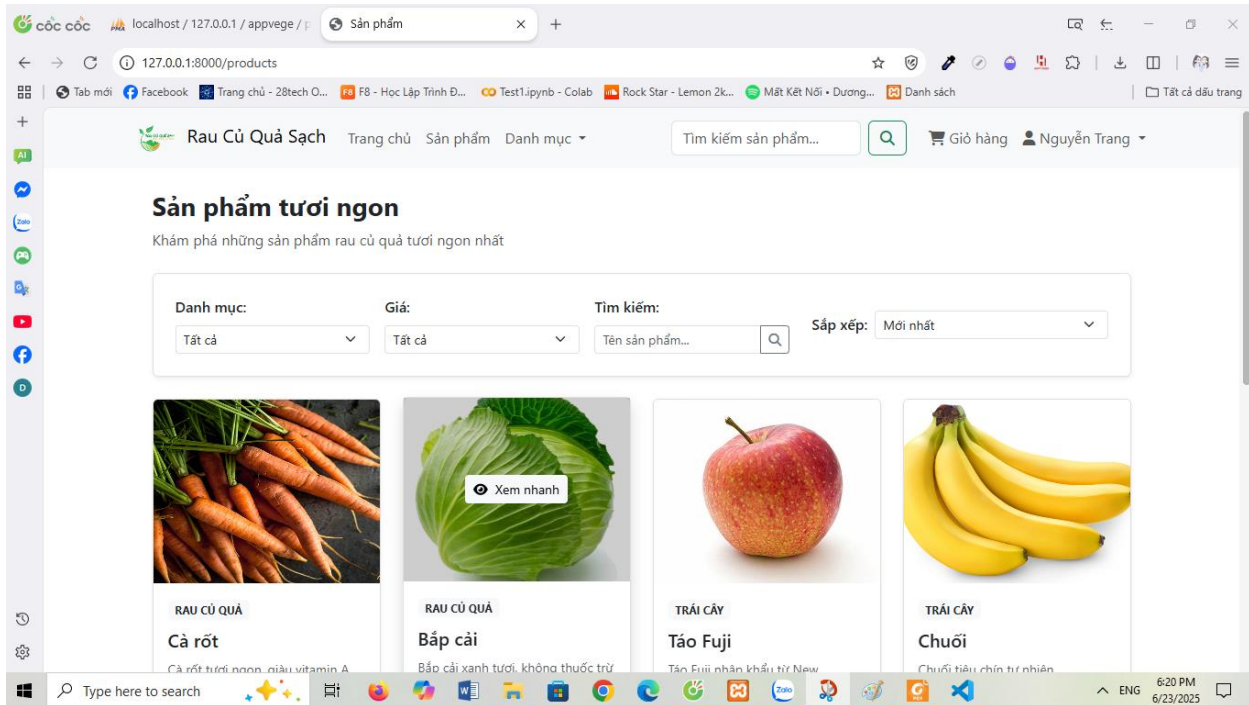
cốc cốc
localhost / 127.0.0.1 / appvege / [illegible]
Sản phẩm
127.0.0.1:8000/products
Tab mới Facebook Trang chủ - 28tech O... F8 - Học Lập Trình Đ... Test1.ipynb - Colab Rock Star - Lemon 2k... Mất Kết Nối • Dương... Danh sách
Tất cả dấu trang

Rau Củ Quả Sạch Trang chủ Sản phẩm Danh mục
Tìm kiếm sản phẩm...
Giỏ hàng Nguyễn Trang

Sản phẩm tươi ngon
Khám phá những sản phẩm rau củ quả tươi ngon nhất

Danh mục: Tất cả
Giá: Tất cả
Tìm kiếm: Tên sản phẩm...
Sắp xếp: Mới nhất

RAU CỦ QUẢ
Cà rốt
Cà rốt tươi ngon, giàu vitamin A

Xem nhanh
RAU CỦ QUẢ
Bắp cải
Bắp cải xanh tươi, không thuốc trừ

TRÁI CÂY
Táo Fuji
Táo Fuji nhập khẩu từ New

TRÁI CÂY
Chuối
Chuối tiêu chín tự nhiên

Type here to search
ENG 6:20 PM 6/23/2025